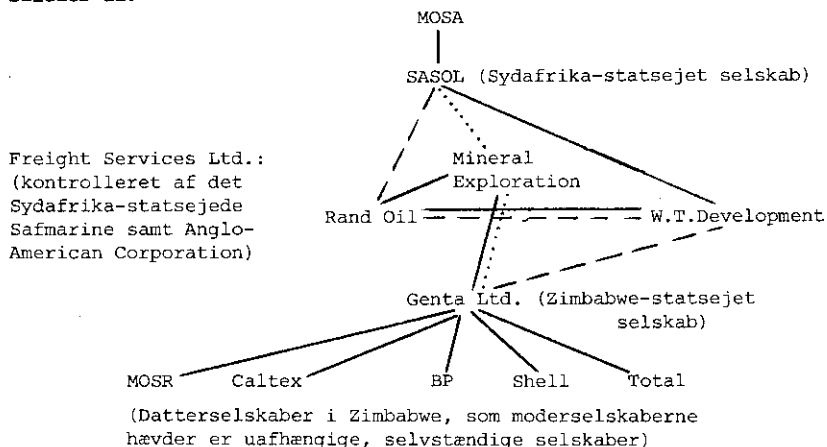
MOSA

SASOL (Sydafrika-statsejet selskab)

Freight Services Ltd.: (kontrolleret af det Sydafrika-statsejede Safmarine samt Anglo-American Corporation)

Mineral Exploration

Rand Oil

W.T.Development

Genta Ltd. (Zimbabwe-statsejet selskab)

MOSR

Caltex

BP

Shell

Total

(Datterselskaber i Zimbabwe, som moderselskaberne hævder er uafhængige, selvstændige selskaber)